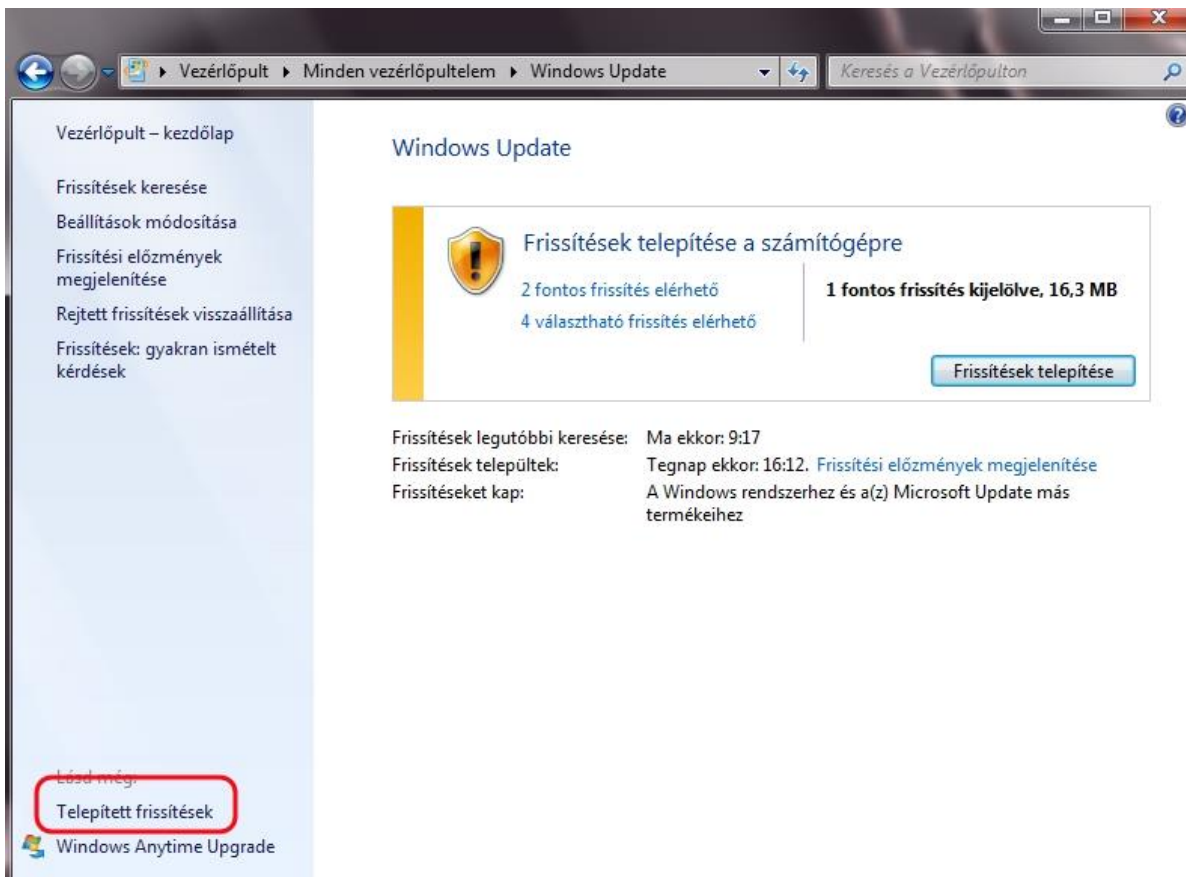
Vezérlőpult ▸ Minden vezérlőpultelem ▸ Windows Update

Keresés a Vezérlőpulton

Vezérlőpult – kezdőlap

Frissítések keresése

Beállítások módosítása

Frissítési előzmények megjelenítése

Rejtett frissítések visszaállítása

Frissítések: gyakran ismételt kérdések

Lásd még:

Telepített frissítések

Windows Anytime Upgrade

Windows Update

Frissítések telepítése a számítógépre

2 fontos frissítés elérhető

4 választható frissítés elérhető

1 fontos frissítés kijelölve, 16,3 MB

Frissítések telepítése

Frissítések legutóbbi keresése: Ma ekkor: 9:17

Frissítések települtek: Tegnap ekkor: 16:12. Frissítési előzmények megjelenítése

Frissítéseket kap: A Windows rendszerhez és a(z) Microsoft Update más termékeihez